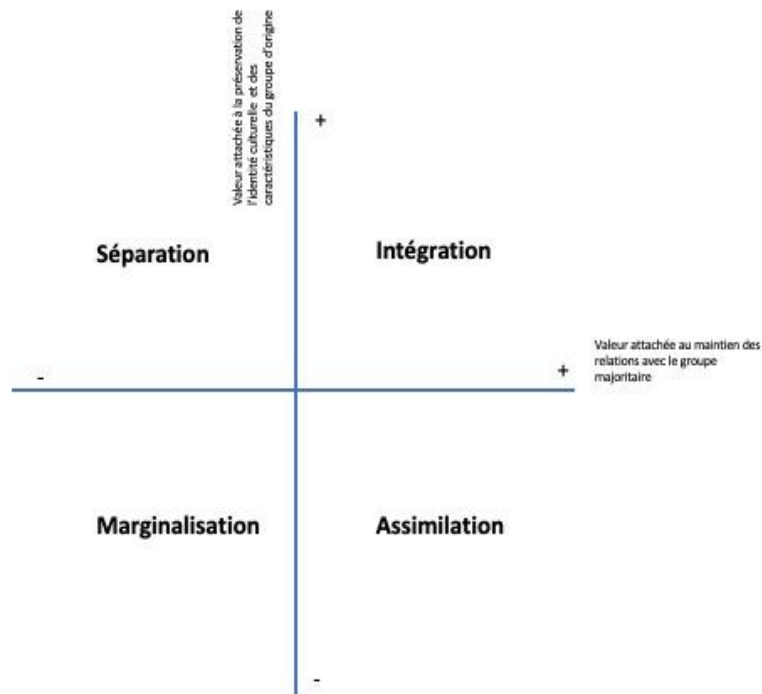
Valeur attachée à la préservation de l'identité culturelle et des caractéristiques du groupe d'origine

+

Séparation

Intégration

Valeur attachée au maintien des relations avec le groupe majoritaire

-

+

Marginalisation

Assimilation

-